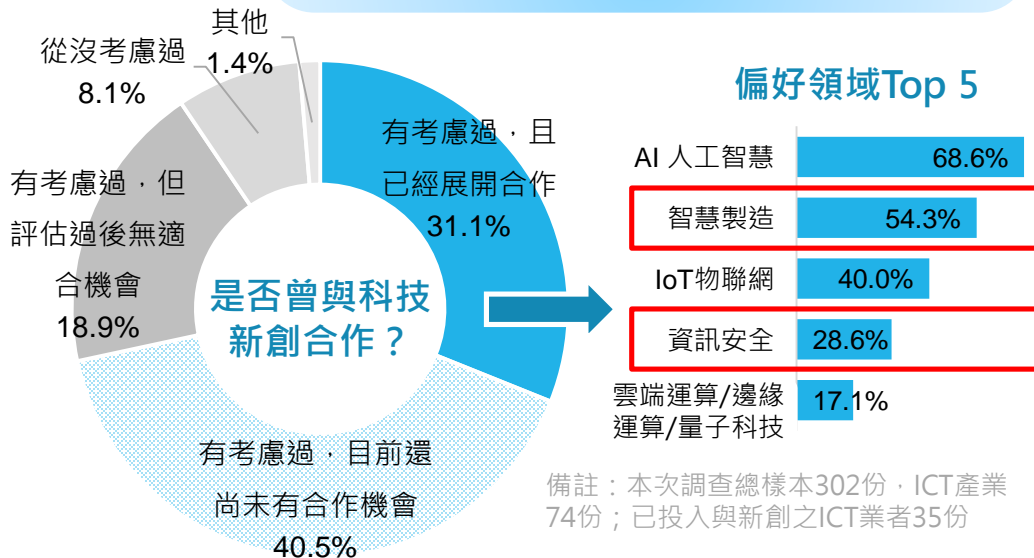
其他
1.4%

從沒考慮過
8.1%

有考慮過，目已經展開合作
31.1%

有考慮過，但評估過後無適合機會
18.9%

是否曾與科技新創合作？

有考慮過，目前還尚未有合作機會
40.5%

偏好領域Top 5

| | |
|---|---|
| AI 人工智慧 | 68.6% |
| 智慧製造 | 54.3% |
| IoT物聯網 | 40.0% |
| 資訊安全 | 28.6% |
| 雲端運算/邊緣運算/量子科技 | 17.1% |

備註：本次調查總樣本302份，ICT產業74份；已投入與新創之ICT業者35份